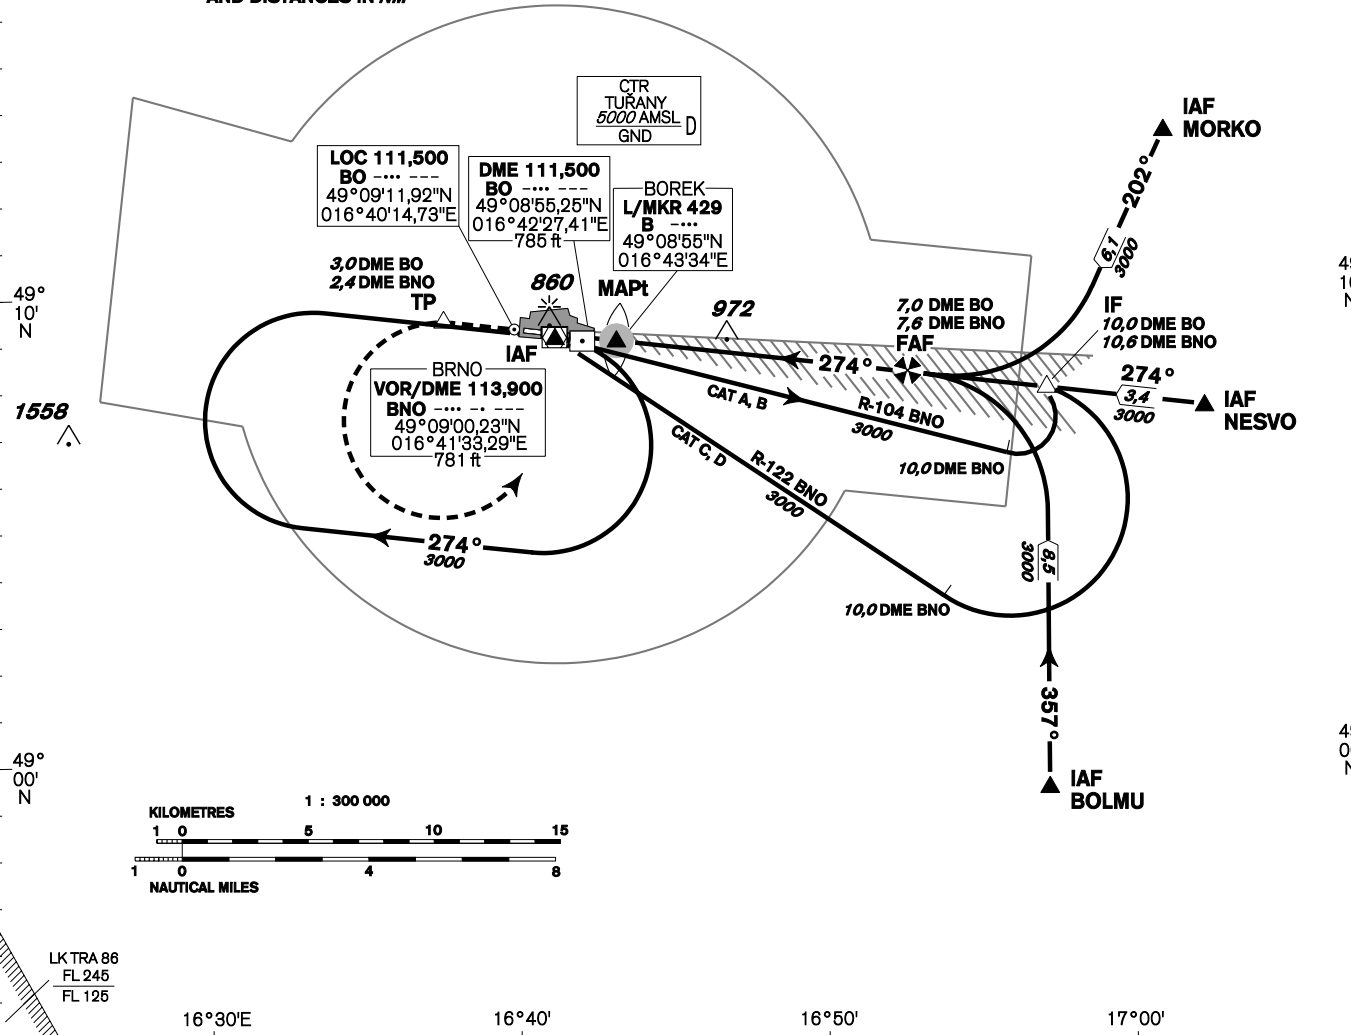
AND DISTANCES IN NM

CTR
TUŘANY
5000 AMSL
GND
D

IAF
MORKO

202°

6,1
3000

LOC 111,500
BO -··· ---
49°09'11,92"N
016°40'14,73"E

DME 111,500
BO -··· ---
49°08'55,25"N
016°42'27,41"E
785 ft

BOREK
L/MKR 429
B -···
49°08'55"N
016°43'34"E

49°
10'
N

3,0 DME BO
2,4 DME BNO
TP

860

MAPt

972

7,0 DME BO
7,6 DME BNO
FAF

IF
10,0 DME BO
10,6 DME BNO

274°

274°

3,4
3000

IAF
NESVO

IAF

1558

BRNO
VOR/DME 113,900
BNO -··· -· ---
49°09'00,23"N
016°41'33,29"E
781 ft

CAT A, B

R-104 BNO
3000

10,0 DME BNO

CAT C, D

R-122 BNO
3000

274°
3000

3000
8,5

10,0 DME BNO

357°

IAF
BOLMU

49°
00'
N

1 : 300 000
KILOMETRES
1 0 5 10 15
1 0 4 8
NAUTICAL MILES

LK TRA 86
FL 245
FL 125

16°30'E
16°40'
16°50'
17°00'

49
10
N

49
00
N